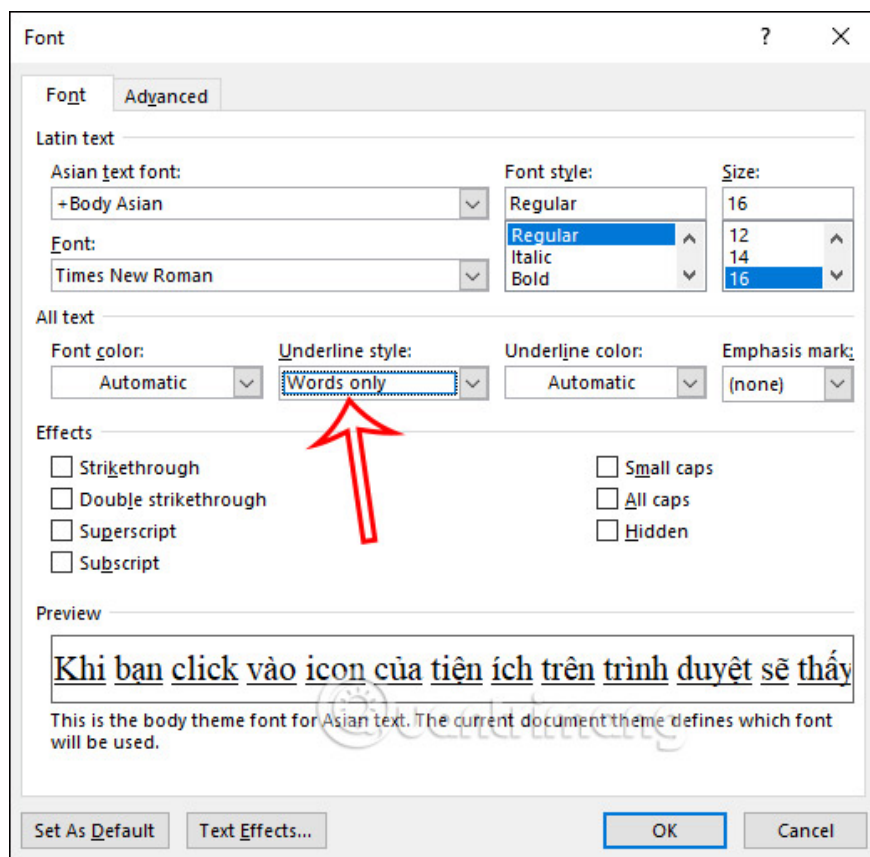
Font

?

Font

Advanced

Latin text

Asian text font:

+Body Asian

Font style:

Regular

Size:

16

Font:

Times New Roman

Regular
Italic
Bold

12
14
16

All text

Font color:

Automatic

Underline style:

Words only

Underline color:

Automatic

Emphasis mark:

(none)

Effects

Strikethrough

Double strikethrough

Superscript

Subscript

Small caps

All caps

Hidden

Preview

Khi bạn click vào icon của tiện ích trên trình duyệt sẽ thấy

This is the body theme font for Asian text. The current document theme defines which font will be used.

Set As Default

Text Effects...

OK

Cancel